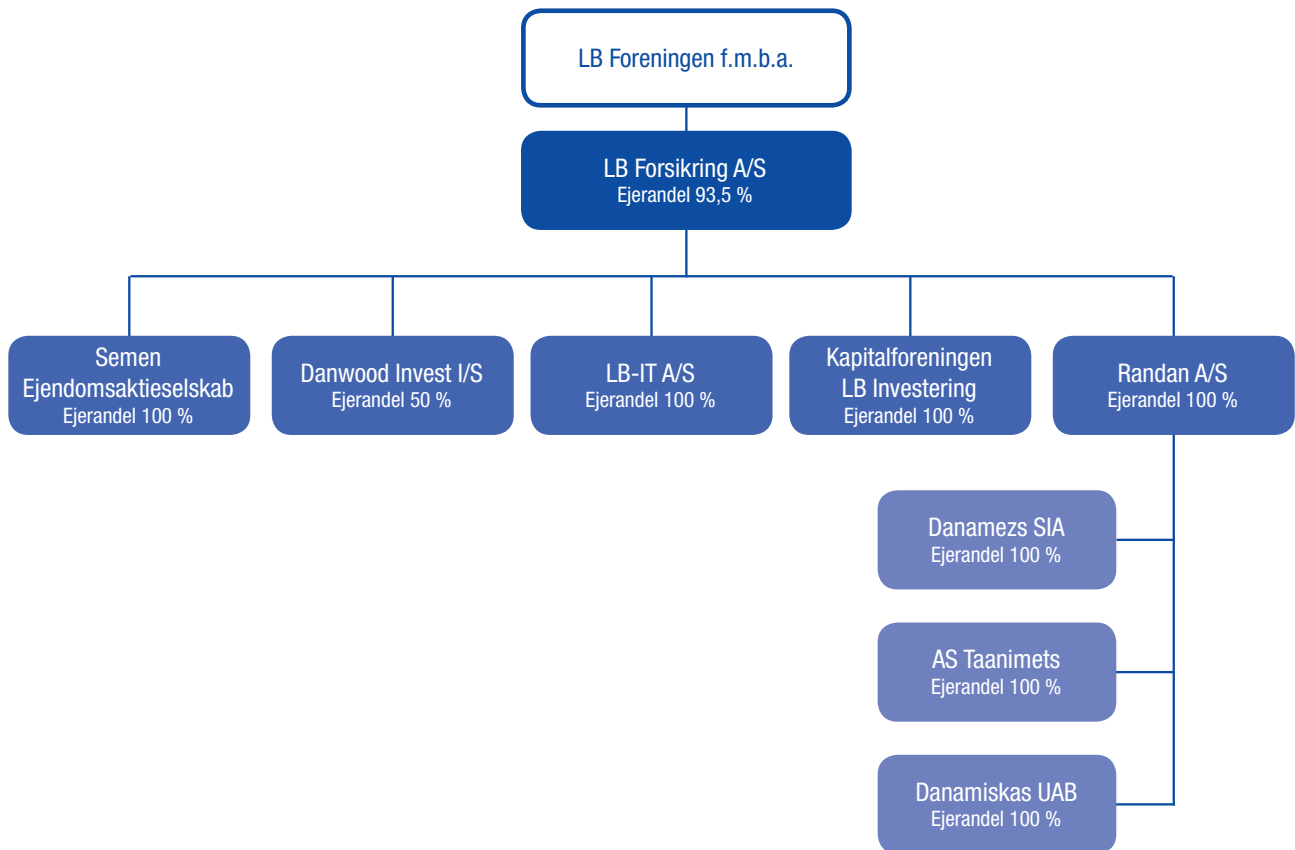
LB Foreningen f.m.b.a.

LB Forsikring A/S
Ejerandel 93,5 %

Semen Ejendomsaktieselskab
Ejerandel 100 %

Danwood Invest I/S
Ejerandel 50 %

LB-IT A/S
Ejerandel 100 %

Kapitalforeningen LB Investering
Ejerandel 100 %

Randan A/S
Ejerandel 100 %

Danamezs SIA
Ejerandel 100 %

AS Taanimets
Ejerandel 100 %

Danamiskas UAB
Ejerandel 100 %